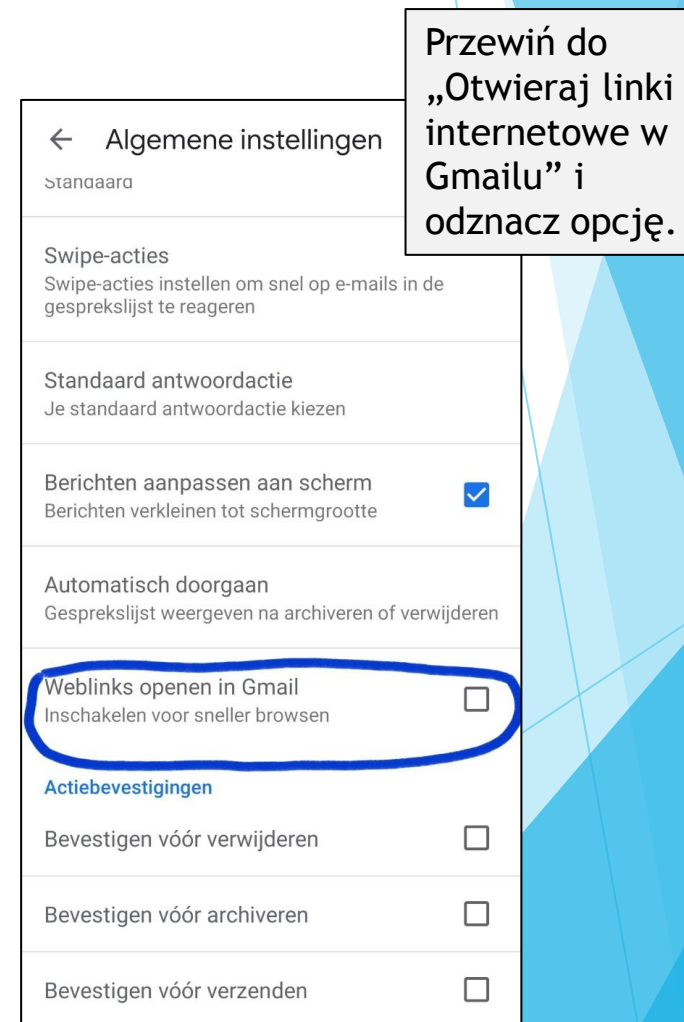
Przewiń do „Otwieraj linki internetowe w Gmailu" i odznacz opcję.

← Algemene instellingen

Standaard

Swipe-acties
Swipe-acties instellen om snel op e-mails in de gesprekslijst te reageren

Standaard antwoordactie
Je standaard antwoordactie kiezen

Berichten aanpassen aan scherm
Berichten verkleinen tot schermgrootte

Automatisch doorgaan
Gesprekslijst weergeven na archiveren of verwijderen

Weblinks openen in Gmail
Inschakelen voor sneller browsen

Actiebevestigingen

Bevestigen vóór verwijderen

Bevestigen vóór archiveren

Bevestigen vóór verzenden